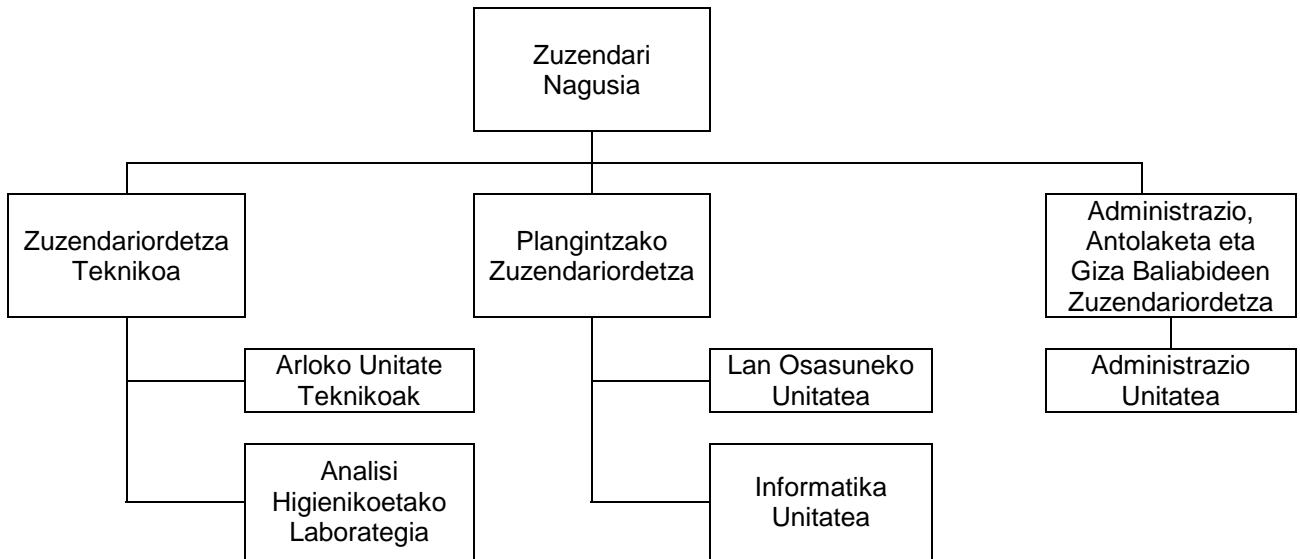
Zuzendari Nagusia

Zuzendariordetza Teknikoa

Arloko Unitate Teknikoak

Analisi Higienikoetako Laborategia

Plangintzako Zuzendariordetza

Lan Osasuneko Unitatea

Informatika Unitatea

Administrazio, Antolaketa eta Giza Baliabideen Zuzendariordetza

Administrazio Unitatea